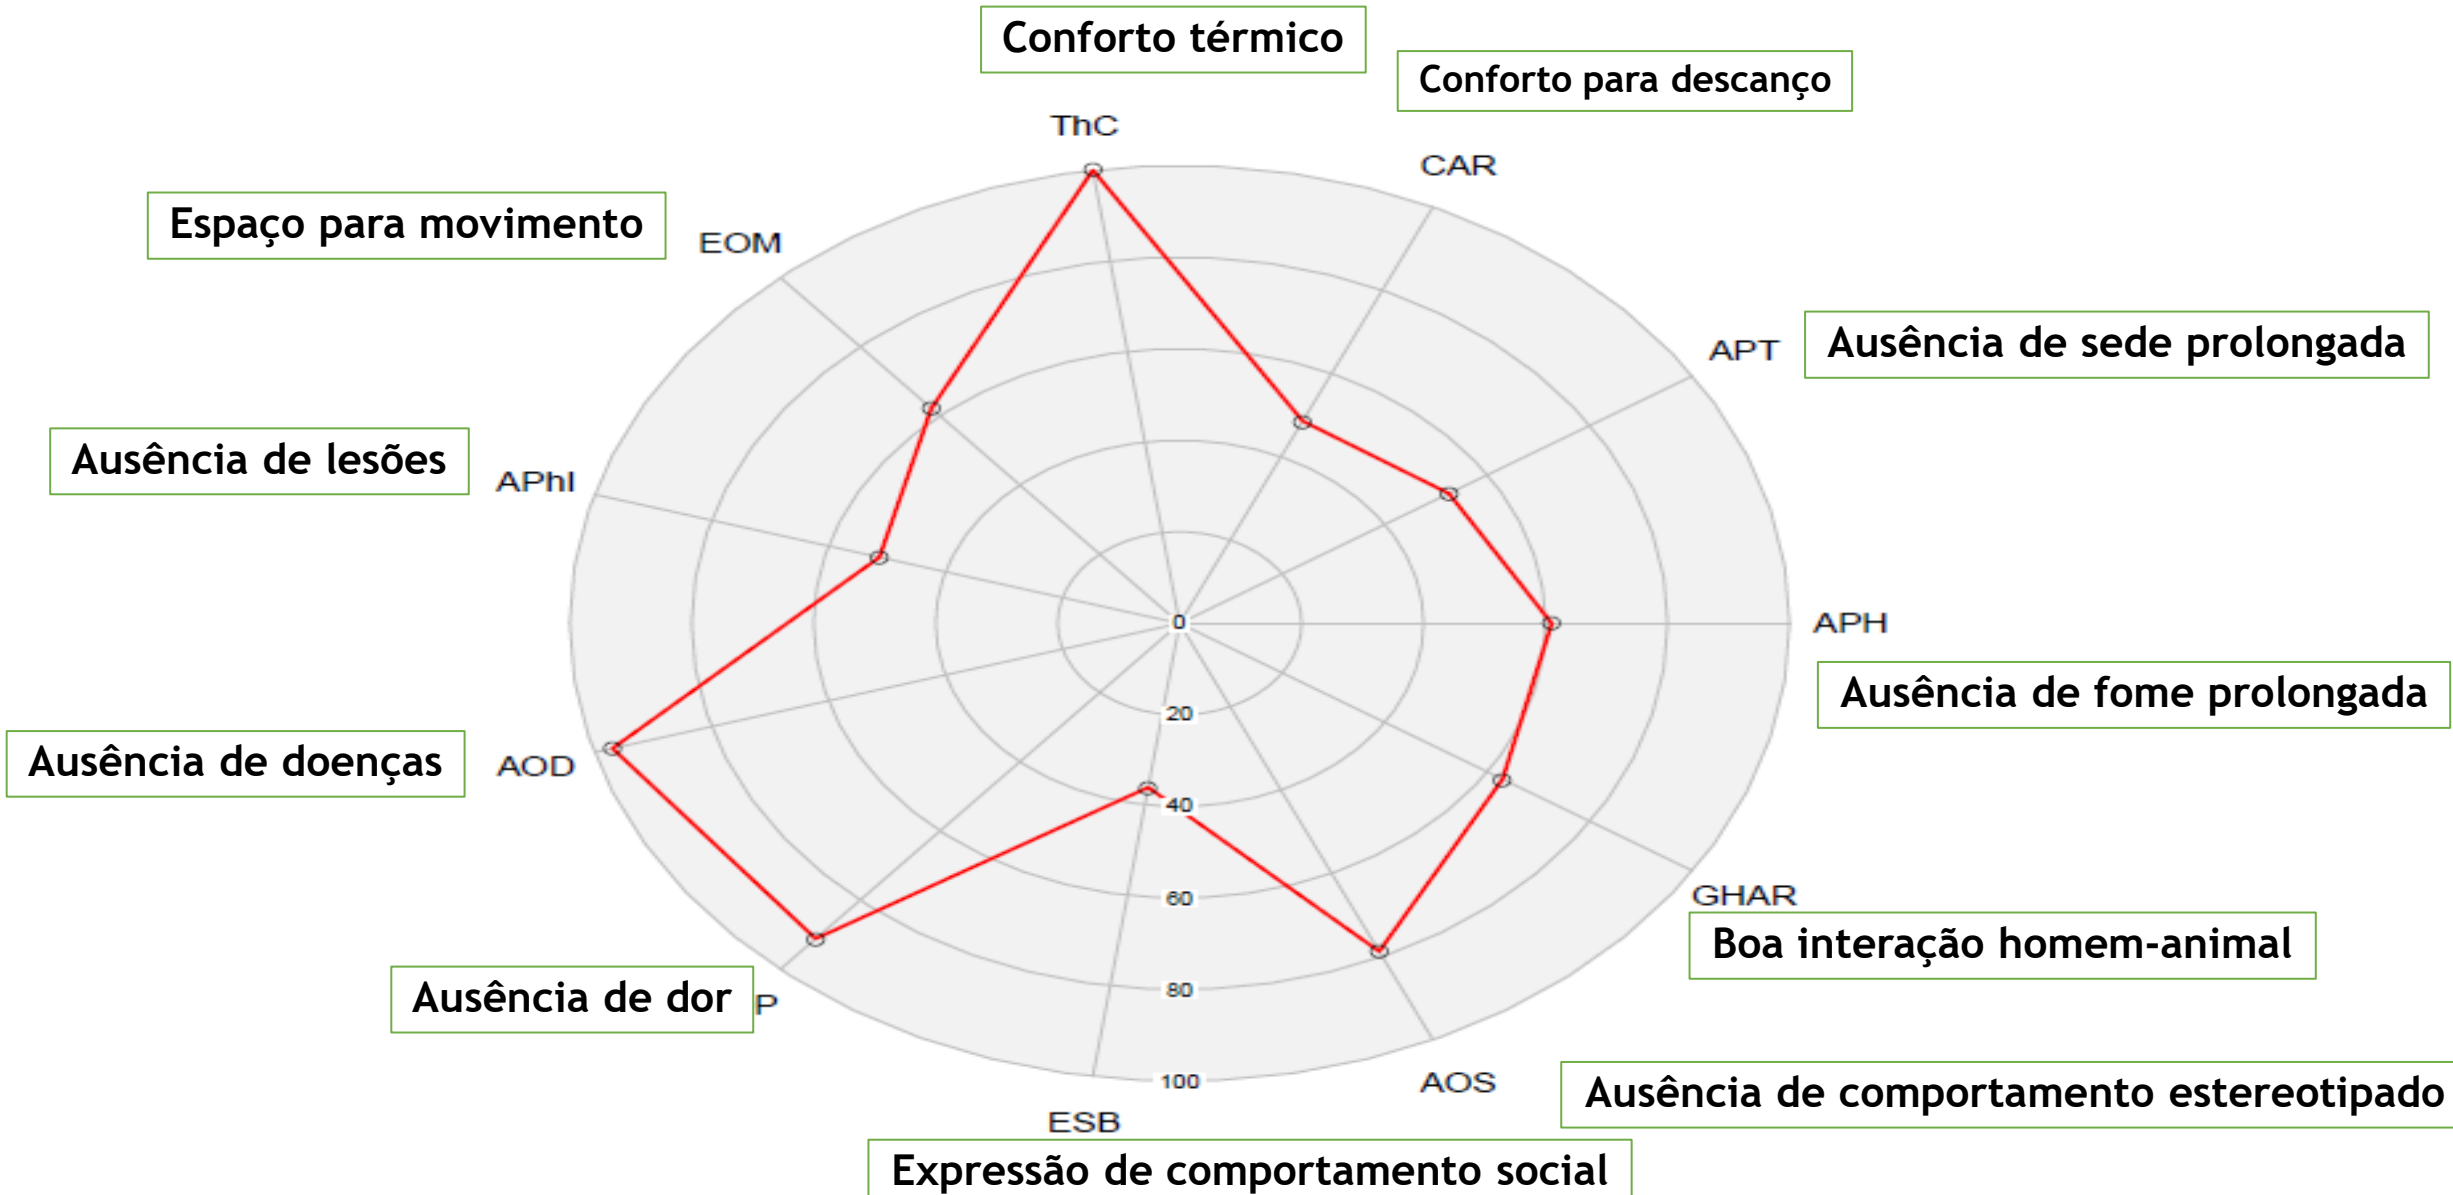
Conforto térmico

Conforto para descanço

ThC

CAR

Espaço para movimento

EOM

APT

Ausência de sede prolongada

Ausência de lesões

APhI

0

APH

Ausência de fome prolongada

20

Ausência de doenças

AOD

40

60

GHAR

Boa interação homem-animal

80

Ausência de dor

P

100

AOS

Ausência de comportamento estereotipado

ESB

Expressão de comportamento social